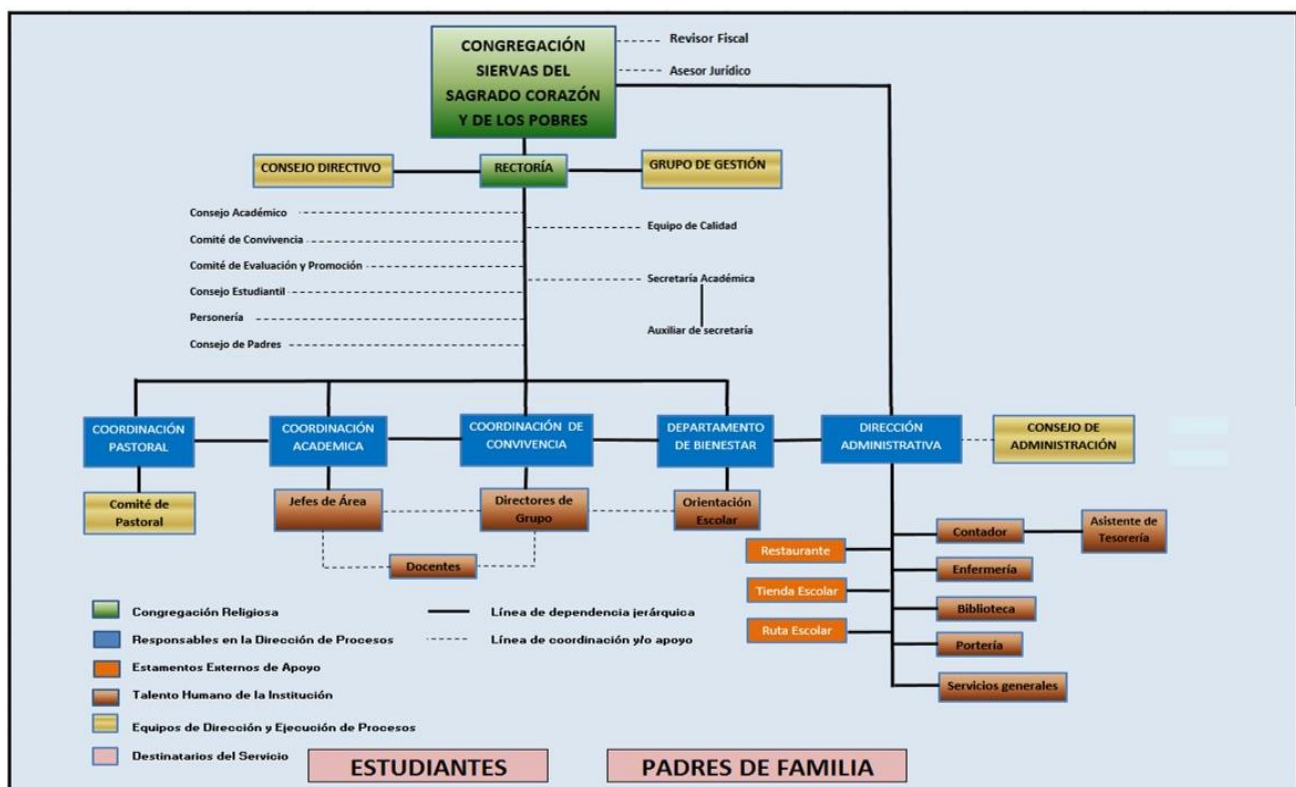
CONGREGACIÓN SIERVAS DEL SAGRADO CORAZÓN Y DE LOS POBRES

Revisor Fiscal

Asesor Jurídico

CONSEJO DIRECTIVO

RECTORÍA

GRUPO DE GESTIÓN

Consejo Académico

Comité de Convivencia

Comité de Evaluación y Promoción

Consejo Estudiantil

Personería

Consejo de Padres

Equipo de Calidad

Secretaría Académica

Auxiliar de secretaría

COORDINACIÓN PASTORAL

COORDINACIÓN ACADEMICA

COORDINACIÓN DE CONVIVENCIA

DEPARTAMENTO DE BIENESTAR

DIRECCIÓN ADMINISTRATIVA

CONSEJO DE ADMINISTRACIÓN

Comité de Pastoral

Jefes de Área

Directores de Grupo

Orientación Escolar

Docentes

Restaurante

Tienda Escolar

Ruta Escolar

Contador

Asistente de Tesorería

Enfermería

Biblioteca

Portería

Servicios generales

Congregación Religiosa

Responsables en la Dirección de Procesos

Estamentos Externos de Apoyo

Talento Humano de la Institución

Equipos de Dirección y Ejecución de Procesos

Destinatarios del Servicio

Línea de dependencia jerárquica

Línea de coordinación y/o apoyo

ESTUDIANTES

PADRES DE FAMILIA